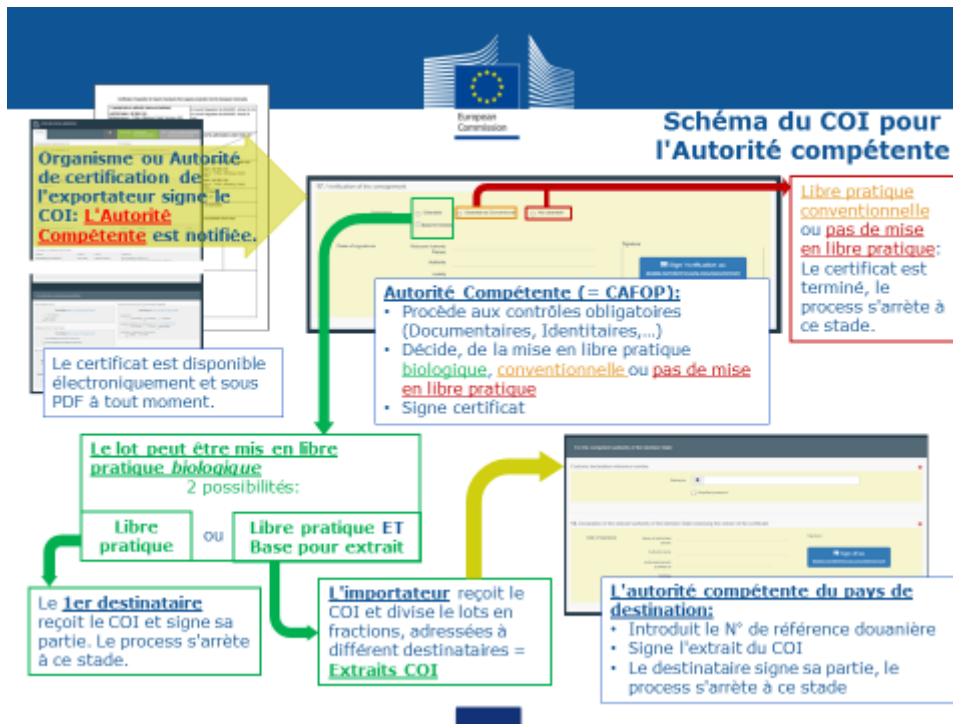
European Commission

Schéma du COI pour l'Autorité compétente

Organisme ou Autorité de certification de l'exportateur signe le COI: L'Autorité Compétente est notifiée.

Le certificat est disponible électroniquement et sous PDF à tout moment.

Libre pratique conventionnelle ou pas de mise en libre pratique: Le certificat est terminé, le process s'arrête à ce stade.

Autorité Compétente (= CAFOP):
• Procède aux contrôles obligatoires (Documentaires, Identitaires,...)
• Décide, de la mise en libre pratique biologique, conventionnelle ou pas de mise en libre pratique
• Signe certificat

Le lot peut être mis en libre pratique biologique
2 possibilités:

Libre pratique

ou

Libre pratique ET Base pour extrait

Le 1er destinataire reçoit le COI et signe sa partie. Le process s'arrête à ce stade.

L'importateur reçoit le COI et divise le lots en fractions, adressées à différent destinataires = Extraits COI

L'autorité compétente du pays de destination:
• Introduit le N° de référence douanière
• Signe l'extrait du COI
• Le destinataire signe sa partie, le process s'arrête à ce stade